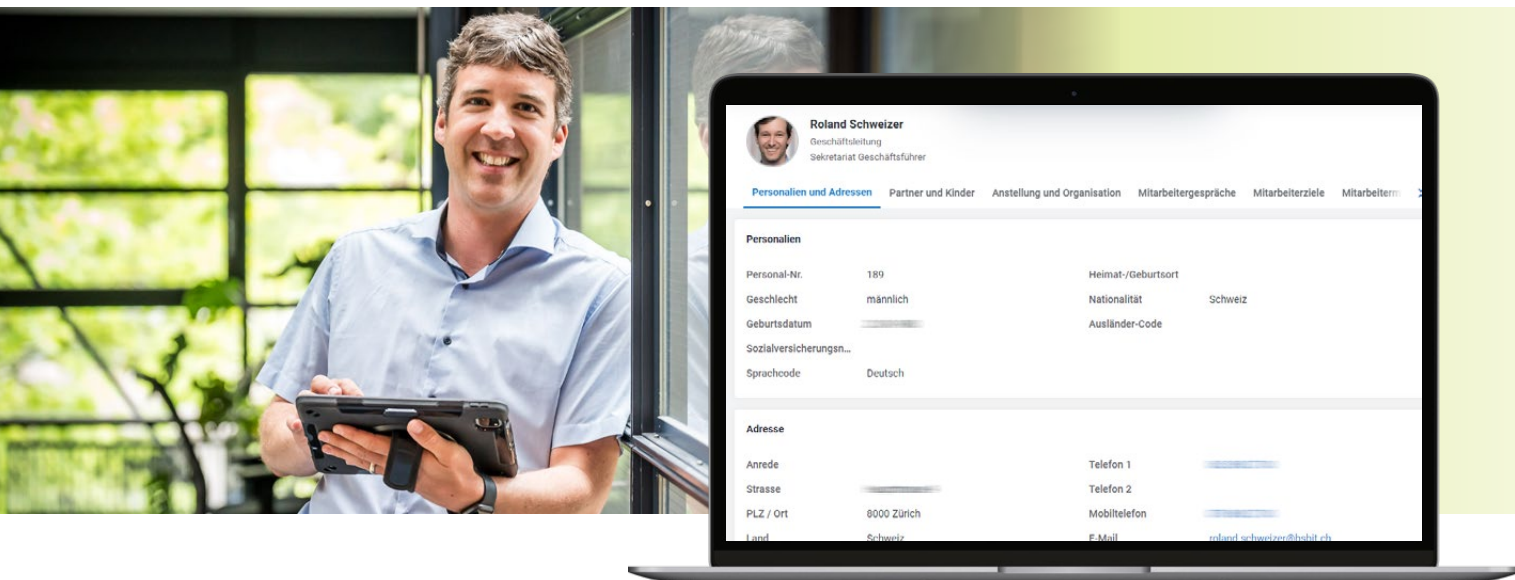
Roland Schweizer
Geschäftsleitung
Sekretariat Geschäftsführer

Personalien und Adressen Partner und Kinder Anstellung und Organisation Mitarbeitergespräche Mitarbeiterziele Mitarbeiterm

Personalien

Personal-Nr. 189
Geschlecht männlich
Geburtsdatum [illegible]
Sozialversicherungsn...
Sprachcode Deutsch

Heimat-/Geburtsort
Nationalität Schweiz
Ausländer-Code

Adresse

Anrede
Strasse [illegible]
PLZ / Ort 8000 Zürich
Land Schweiz

Telefon 1 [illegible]
Telefon 2
Mobiltelefon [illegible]
E-Mail roland.schweizer@bsbit.ch